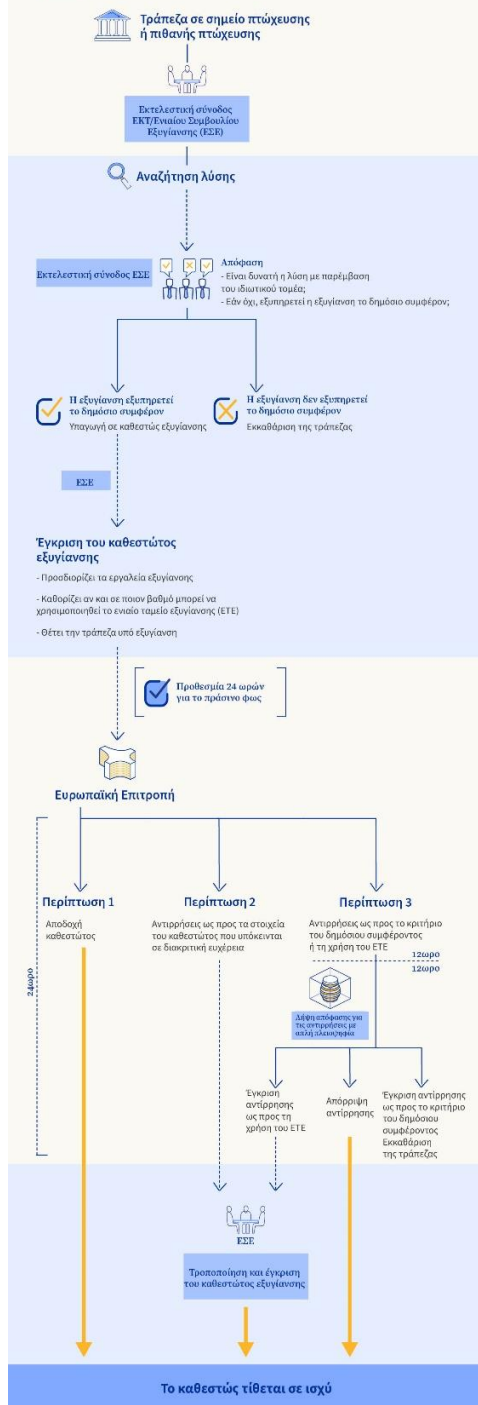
Τράπεζα σε σημείο πτώχευσης ή πιθανής πτώχευσης

Εκτελεστική σύνοδος ΕΚΤ/Ενιαίου Συμβουλίου Εξυγίανσης (ΕΣΕ)

Αναζήτηση λύσης

Εκτελεστική σύνοδος ΕΣΕ

Απόφαση
- Είναι δυνατή η λύση με παρέμβαση του ιδιωτικού τομέα;
- Εάν όχι, εξυπηρετεί η εξυγίανση το δημόσιο συμφέρον;

Η εξυγίανση εξυπηρετεί το δημόσιο συμφέρον
Υπαγωγή σε καθεστώς εξυγίανσης

Η εξυγίανση δεν εξυπηρετεί το δημόσιο συμφέρον
Εκκαθάριση της τράπεζας

ΕΣΕ

Έγκριση του καθεστώτος εξυγίανσης

- Προσδιορίζει τα εργαλεία εξυγίανσης
- Καθορίζει αν και σε ποιον βαθμό μπορεί να χρησιμοποιηθεί το ενιαίο ταμείο εξυγίανσης (ΕΤΕ)
- Θέτει την τράπεζα υπό εξυγίανση

Προθεσμία 24 ωρών για το πράσινο φως

Ευρωπαϊκή Επιτροπή

24ωρο

Περίπτωση 1
Αποδοχή καθεστώτος

Περίπτωση 2
Αντιρρήσεις ως προς τα στοιχεία του καθεστώτος που υπόκεινται σε διακριτική ευχέρεια

Περίπτωση 3
Αντιρρήσεις ως προς το κριτήριο του δημόσιου συμφέροντος ή τη χρήση του ΕΤΕ

12ωρο
12ωρο

Λήψη απόφασης για τις αντιρρήσεις με απλή πλειοψηφία

Έγκριση αντίρρησης ως προς τη χρήση του ΕΤΕ

Απόρριψη αντίρρησης

Έγκριση αντίρρησης ως προς το κριτήριο του δημόσιου συμφέροντος Εκκαθάριση της τράπεζας

ΕΣΕ

Τροποποίηση και έγκριση του καθεστώτος εξυγίανσης

Το καθεστώς τίθεται σε ισχύ